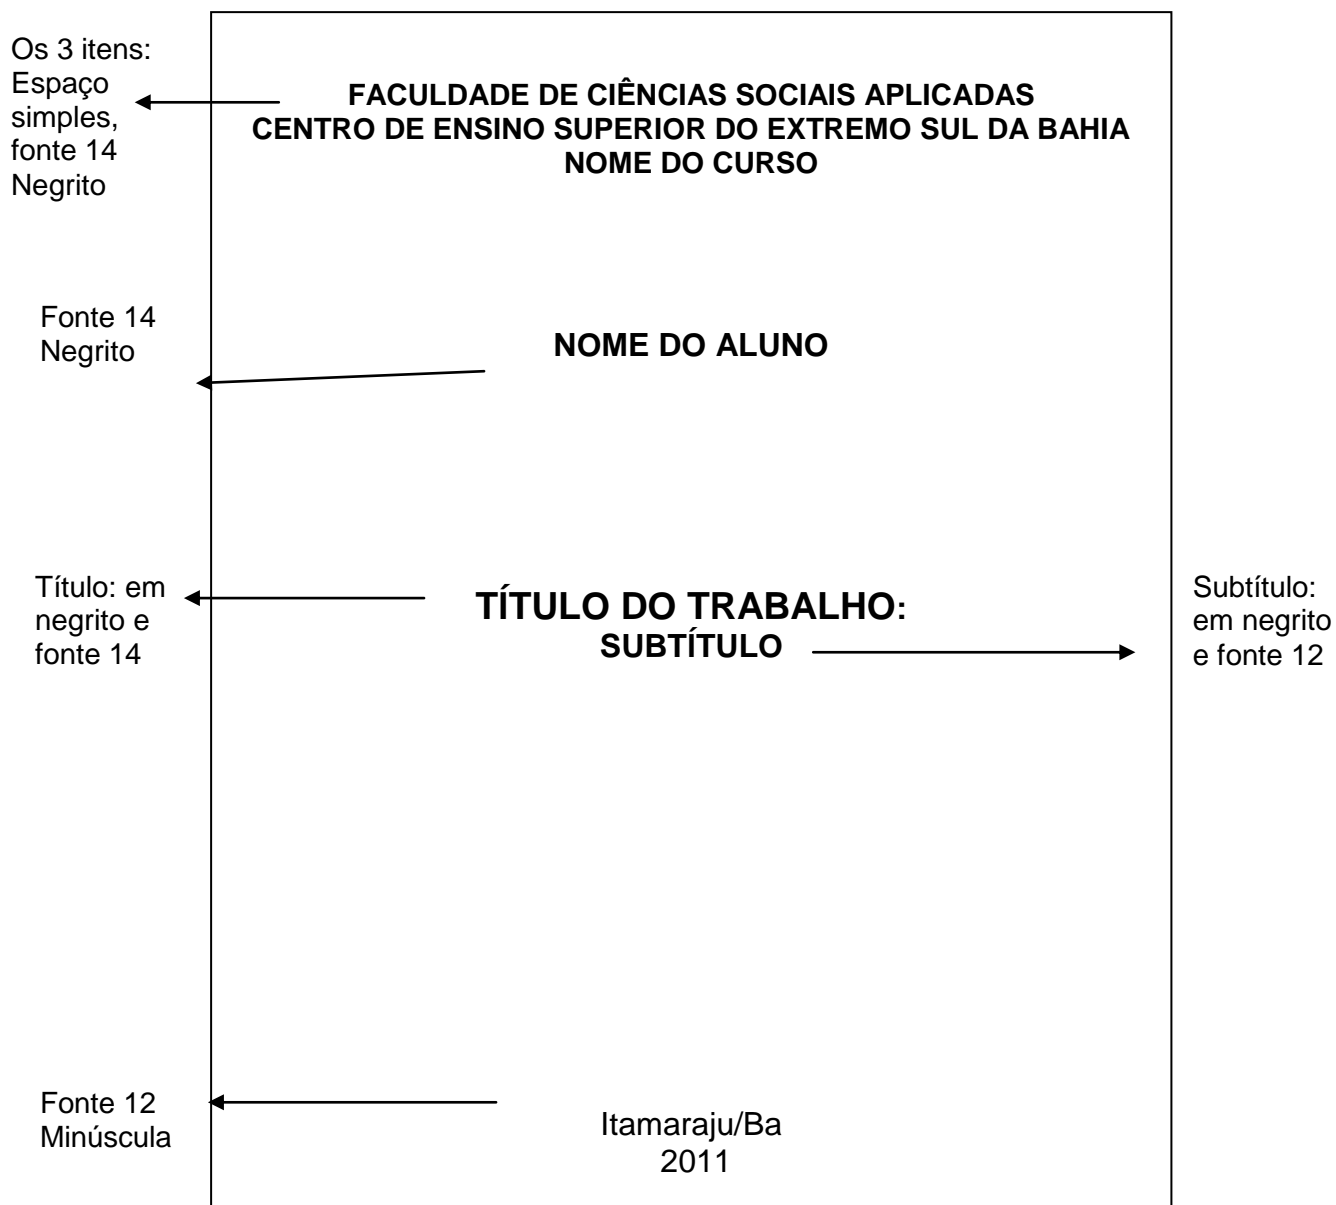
Os 3 itens: Espaço simples, fonte 14 Negrito

FACULDADE DE CIÊNCIAS SOCIAIS APLICADAS
CENTRO DE ENSINO SUPERIOR DO EXTREMO SUL DA BAHIA
NOME DO CURSO

Fonte 14 Negrito

NOME DO ALUNO

Título: em negrito e fonte 14

TÍTULO DO TRABALHO:
SUBTÍTULO

Subtítulo: em negrito e fonte 12

Fonte 12 Minúscula

Itamaraju/Ba
2011